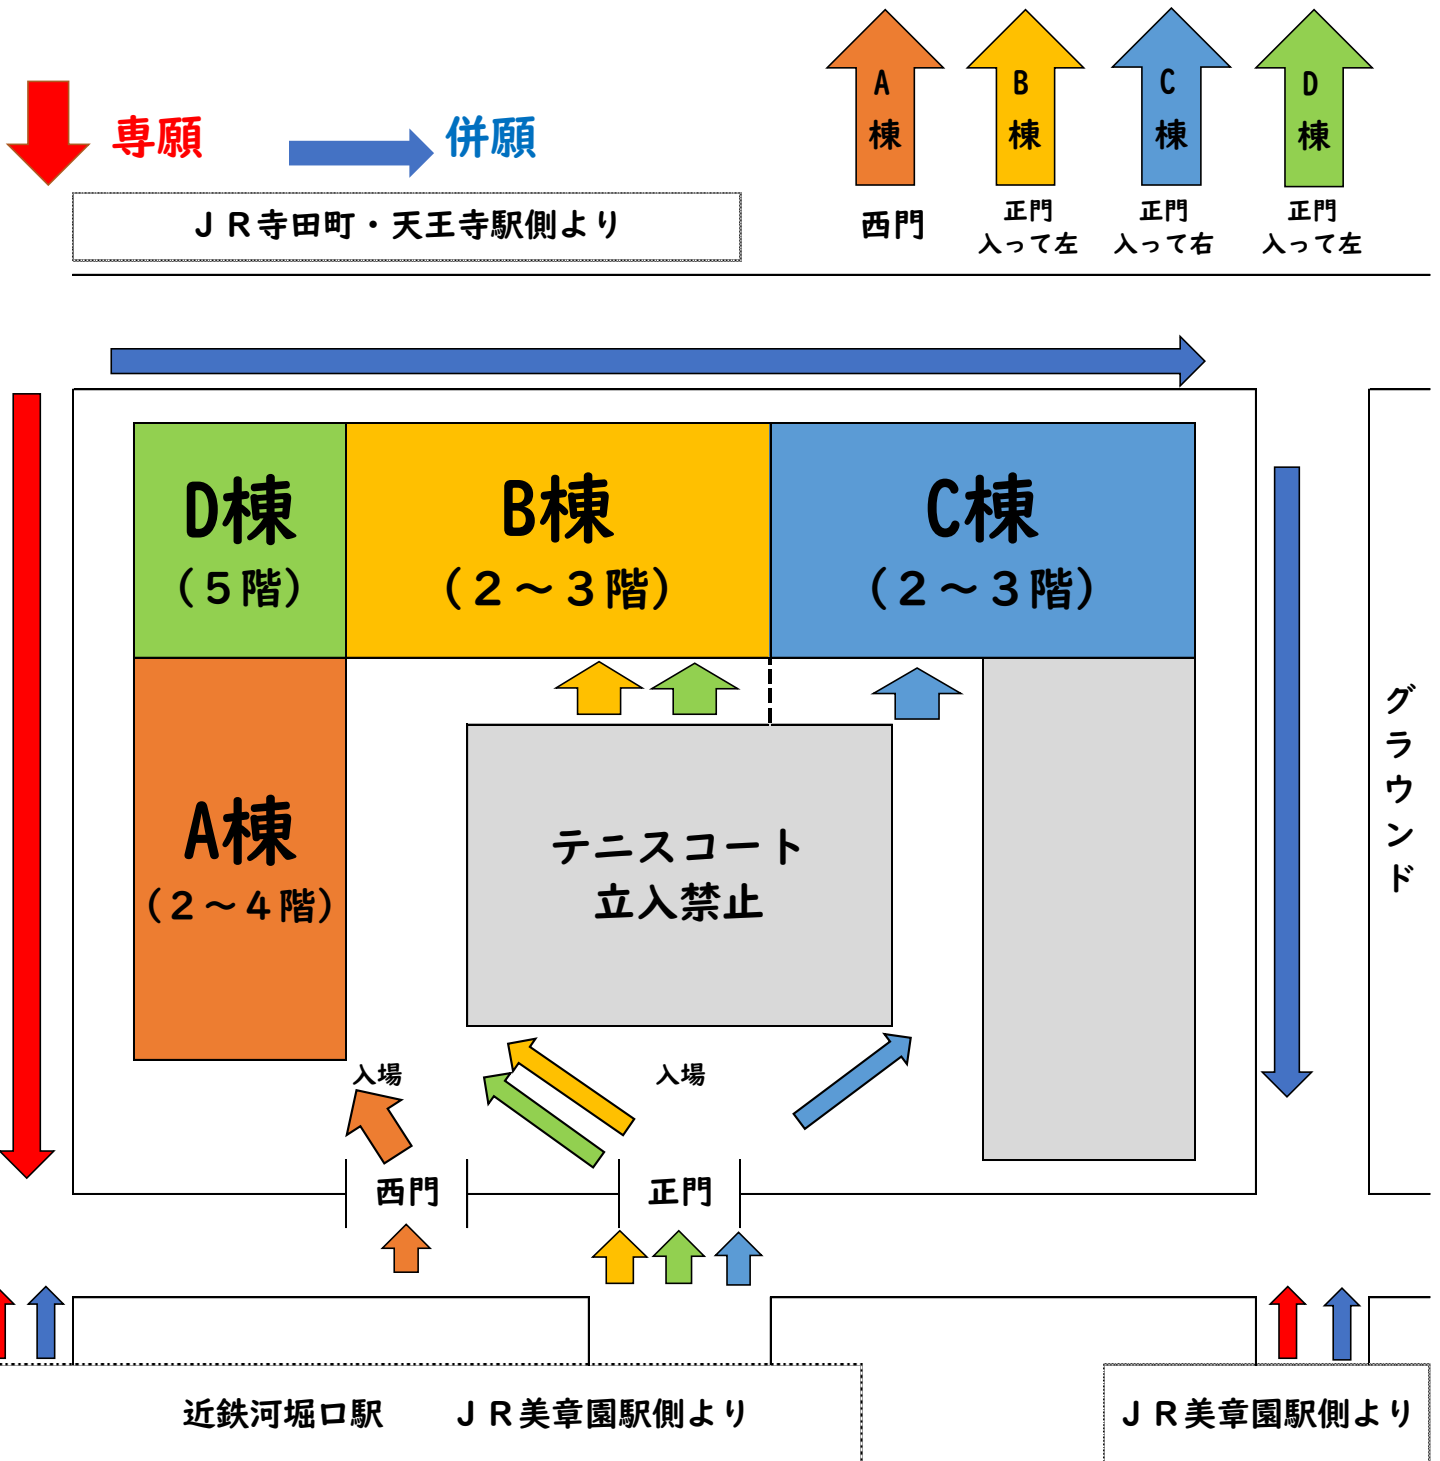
専願

併願

ＪＲ寺田町・天王寺駅側より

A
棟
西門

B
棟
正門
入って左

C
棟
正門
入って右

D
棟
正門
入って左

D棟
（５階）

B棟
（２～３階）

C棟
（２～３階）

A棟
（２～４階）

テニスコート
立入禁止

グラウンド

入場

入場

西門

正門

近鉄河堀口駅　ＪＲ美章園駅側より

ＪＲ美章園駅側より